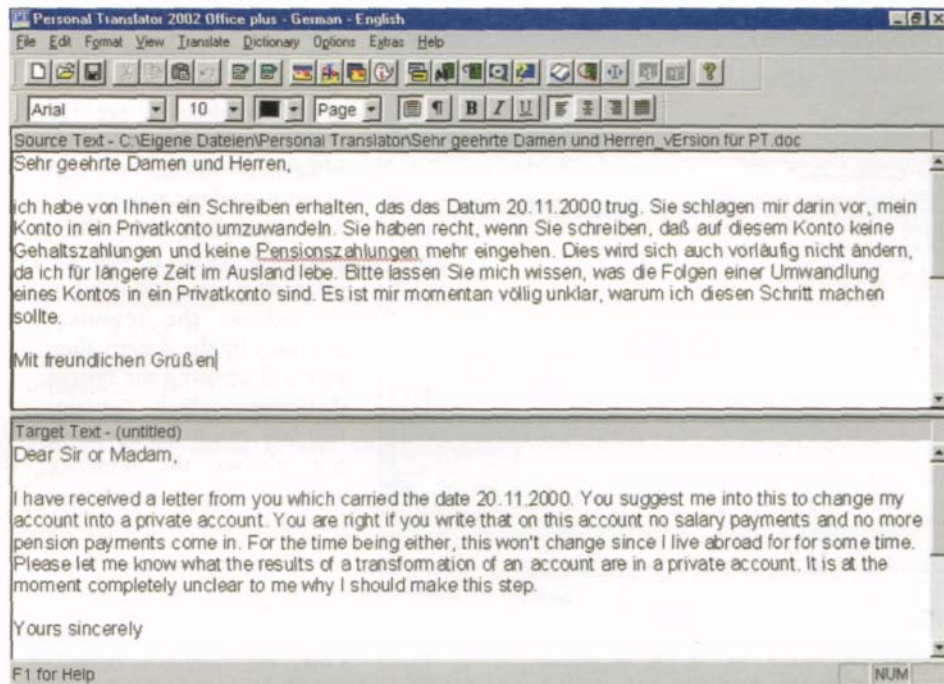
Personal Translator 2002 Office plus - German - English

File Edit Format View Translate Dictionary Options Extras Help

Arial 10 Page

Source Text - C:\Eigene Dateien\Personal Translator\Sehr geehrte Damen und Herren_vErsion für PT.doc

Sehr geehrte Damen und Herren,

ich habe von Ihnen ein Schreiben erhalten, das das Datum 20.11.2000 trug. Sie schlagen mir darin vor, mein Konto in ein Privatkonto umzuwandeln. Sie haben recht, wenn Sie schreiben, daß auf diesem Konto keine Gehaltszahlungen und keine Pensionszahlungen mehr eingehen. Dies wird sich auch vorläufig nicht ändern, da ich für längere Zeit im Ausland lebe. Bitte lassen Sie mich wissen, was die Folgen einer Umwandlung eines Kontos in ein Privatkonto sind. Es ist mir momentan völlig unklar, warum ich diesen Schritt machen sollte.

Mit freundlichen Grüßen

Target Text - (untitled)

Dear Sir or Madam,

I have received a letter from you which carried the date 20.11.2000. You suggest me into this to change my account into a private account. You are right if you write that on this account no salary payments and no more pension payments come in. For the time being either, this won't change since I live abroad for for some time. Please let me know what the results of a transformation of an account are in a private account. It is at the moment completely unclear to me why I should make this step.

Yours sincerely

F1 for Help

NUM